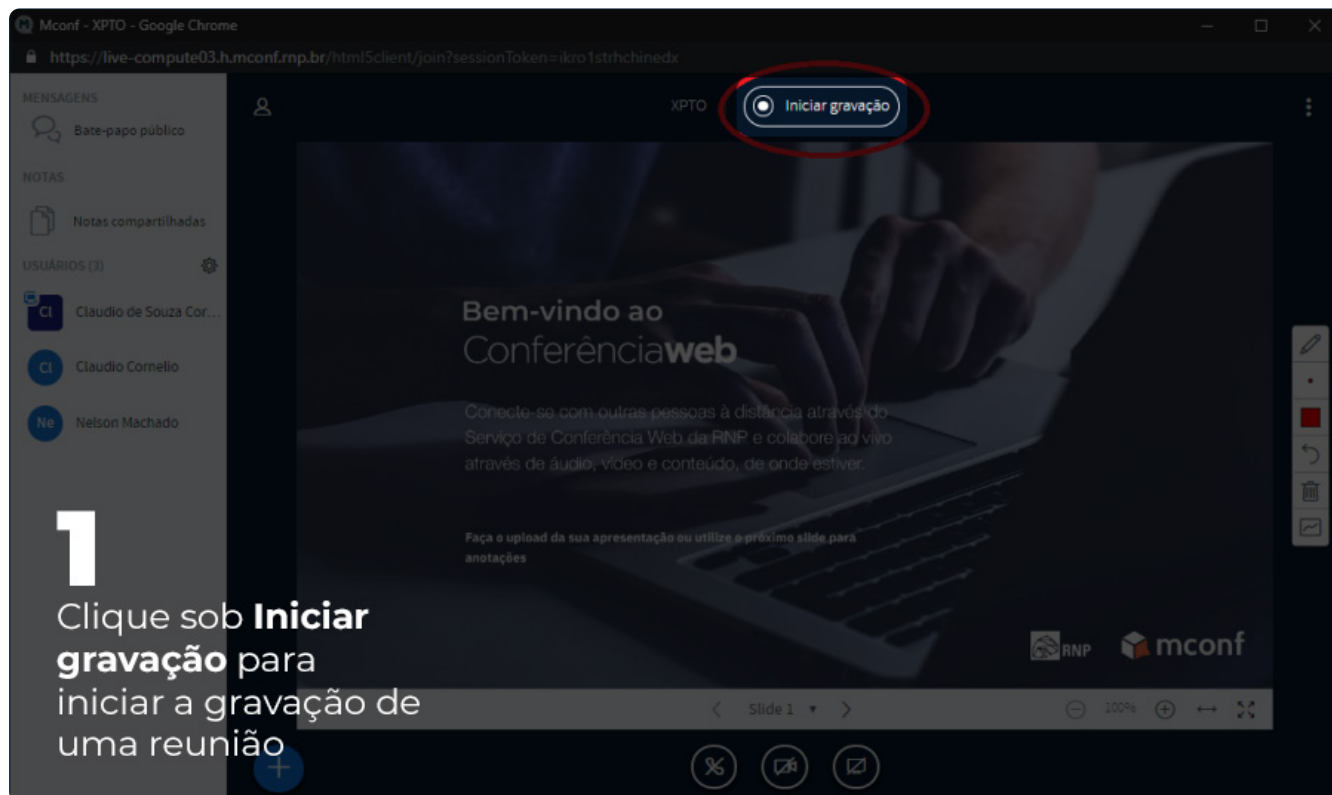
Mconf - XPTO - Google Chrome

https://live-compute03.h.mconf.rnp.br/html5client/join?sessionToken=ikro1strhchinedx

MENSAGENS

Bate-papo público

NOTAS

Notas compartilhadas

USUÁRIOS (3)

CI Claudio de Souza Cor...

CI Claudio Cornelio

Ne Nelson Machado

XPTO

Iniciar gravação

Bem-vindo ao
Conferênciaweb

Conecte-se com outras pessoas à distância através do Serviço de Conferência Web da RNP e colabore ao vivo através de áudio, vídeo e conteúdo, de onde estiver.

Faça o upload da sua apresentação ou utilize o próximo slide para anotações

RNP mconf

Slide 1

100%

1

Clique sob **Iniciar gravação** para iniciar a gravação de uma reunião